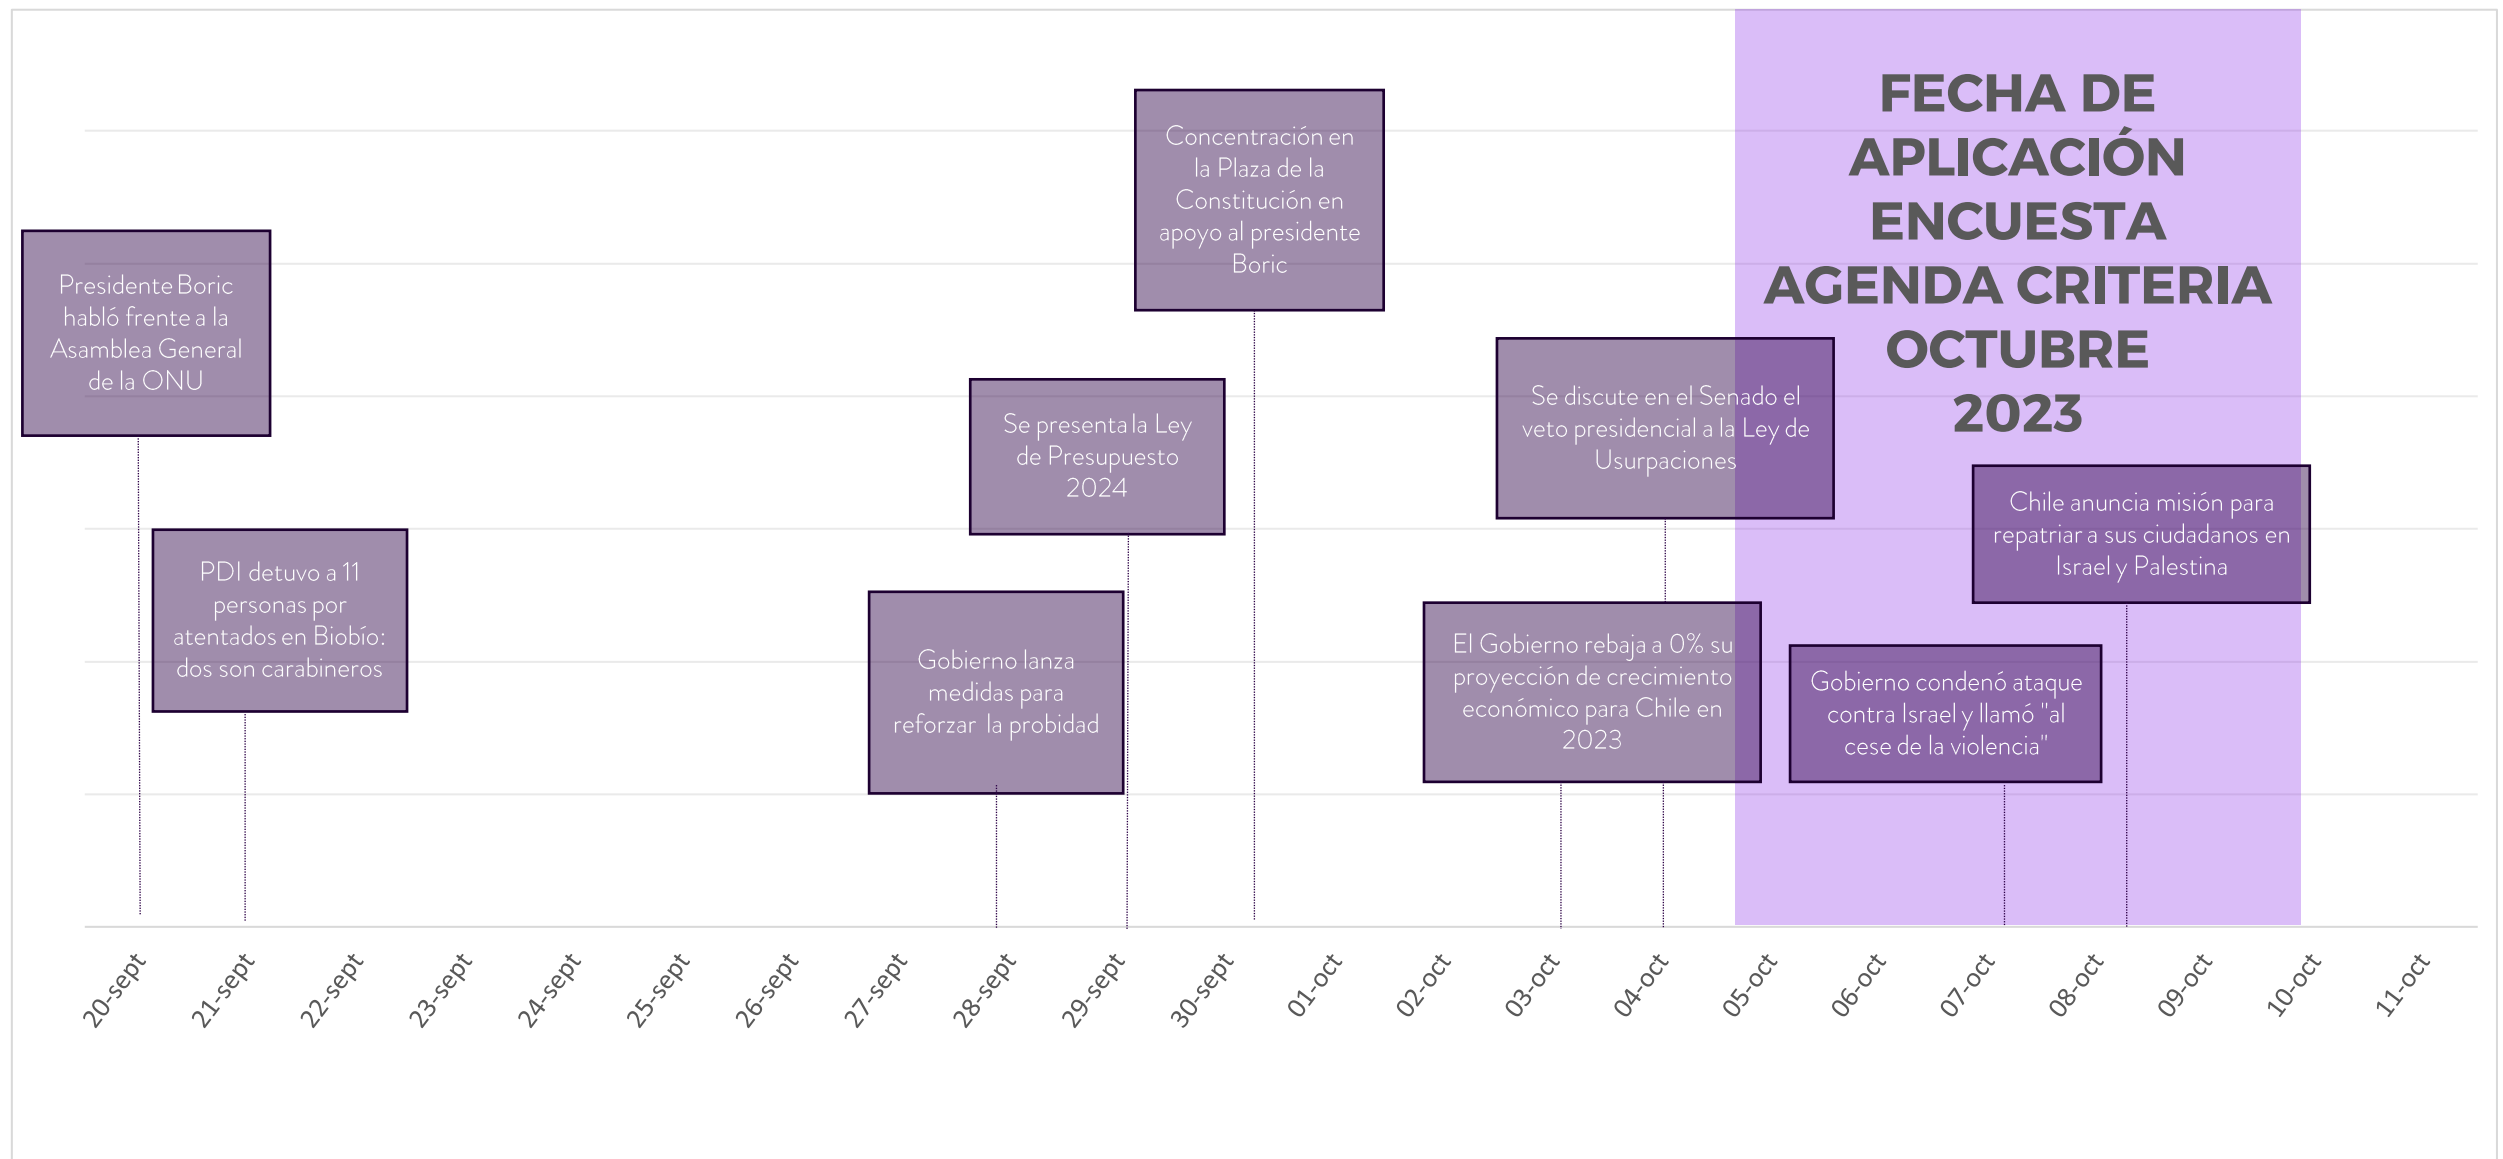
FECHA DE APLICACIÓN ENCUESTA AGENDA CRITERIA OCTUBRE 2023

Presidente Boric habló frente a la Asamblea General de la ONU

PDI detuvo a 11 personas por atentados en Biobío: dos son carabineros

Gobierno lanza medidas para reforzar la probidad

Se presenta la Ley de Presupuesto 2024

Concentración en la Plaza de la Constitución en apoyo al presidente Boric

El Gobierno rebaja a 0% su proyección de crecimiento económico para Chile en 2023

Se discute en el Senado el veto presidencial a la Ley de Usurpaciones

Gobierno condenó ataque contra Israel y llamó "al cese de la violencia"

Chile anuncia misión para repatriar a sus ciudadanos en Israel y Palestina

20-sept 21-sept 22-sept 23-sept 24-sept 25-sept 26-sept 27-sept 28-sept 29-sept 30-sept 01-oct 02-oct 03-oct 04-oct 05-oct 06-oct 07-oct 08-oct 09-oct 10-oct 11-oct